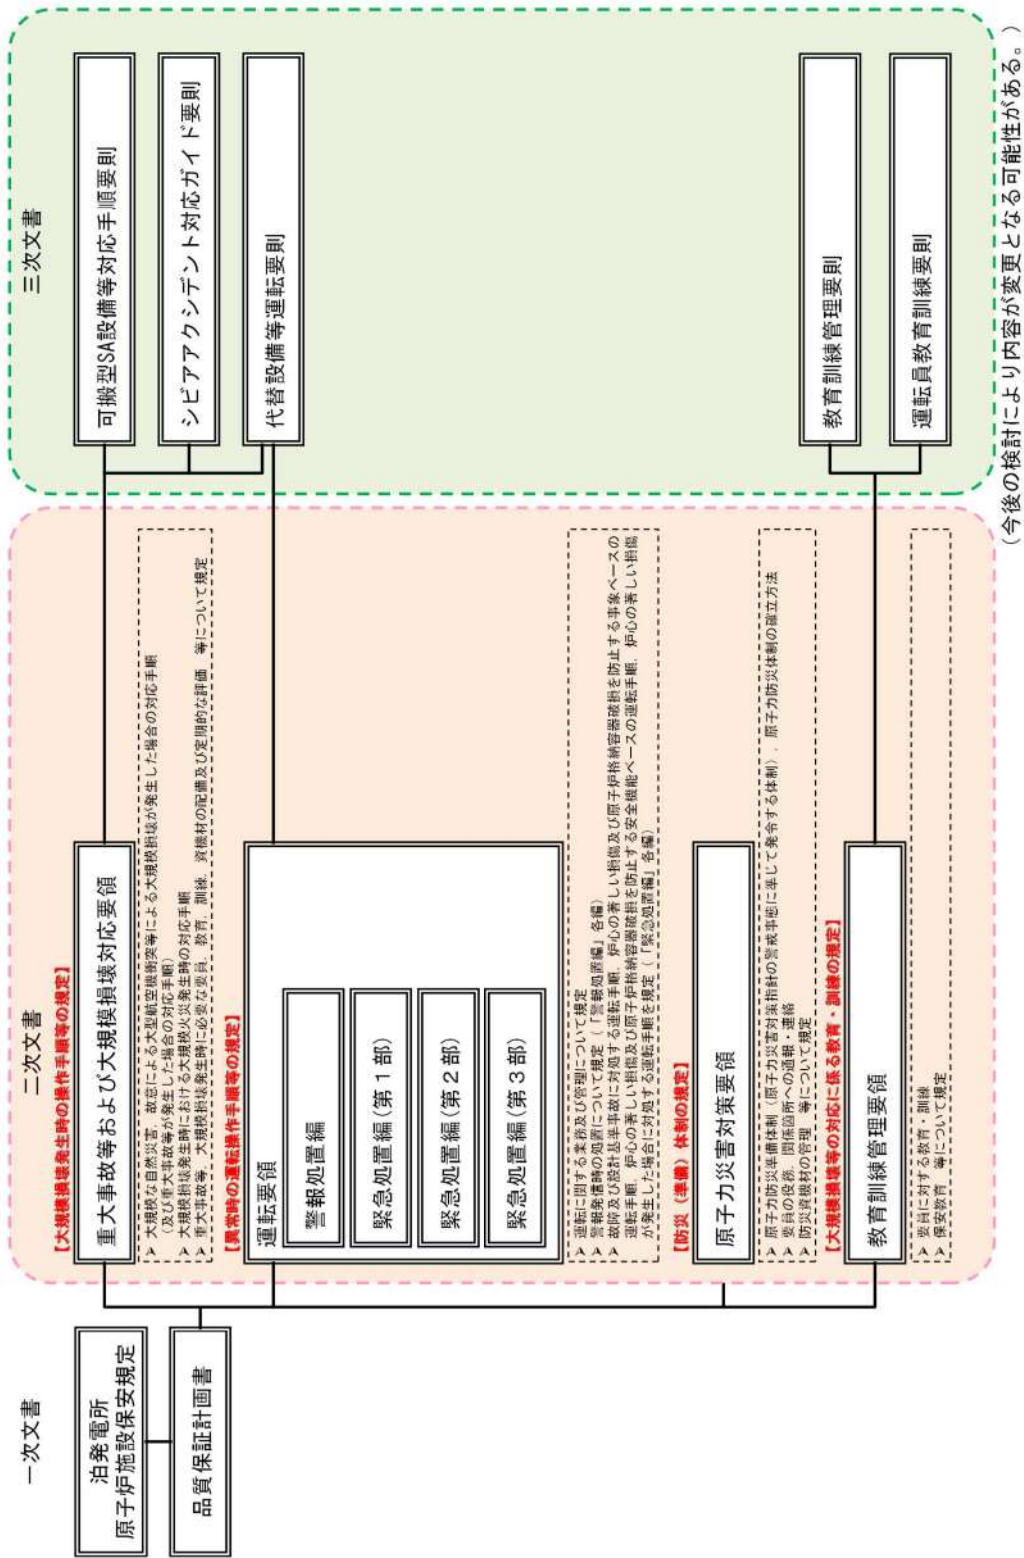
一次文書

泊発電所
原子炉施設保安規定

品質保証計画書

二次文書

【大規模損壊発生時の操作手順等の規定】

重大事故等および大規模損壊対応要領

➢ 大規模な自然災害、故意による大型航空機衝突等による大規模損壊が発生した場合の対応手順（及び重大事故等が発生した場合の対応手順）
➢ 大規模損壊発生時における大規模火災発生時の対応手順
➢ 重大事故等、大規模損壊発生時に必要な要員、教育、訓練、資機材の配備及び定期的な評価　等について規定

【異常時の運転操作手順等の規定】

運転要領

警報処置編

緊急処置編（第１部）

緊急処置編（第２部）

緊急処置編（第３部）

➢ 運転に関する業務及び管理について規定
➢ 警報発信時の処置について規定（「警報処置編」各編）
➢ 故障及び設計基準事故に対処する運転手順、炉心の著しい損傷及び原子炉格納容器破損を防止する事象ベースの運転手順、炉心の著しい損傷及び原子炉格納容器破損を防止する安全機能ベースの運転手順、炉心の著しい損傷が発生した場合に対処する運転手順を規定（「緊急処置編」各編）

【防災（準備）体制の規定】

原子力災害対策要領

➢ 原子力防災準備体制（原子力災害対策指針の警戒事態に準じて発令する体制）、原子力防災体制の確立方法
➢ 要員の役務、関係箇所への通報・連絡
➢ 防災資機材の管理　等について規定

【大規模損壊等の対応に係る教育・訓練の規定】

教育訓練管理要領

➢ 要員に対する教育・訓練
➢ 保安教育　等について規定

三次文書

可搬型SA設備等対応手順要則

シビアアクシデント対応ガイド要則

代替設備等運転要則

教育訓練管理要則

運転員教育訓練要則

（今後の検討により内容が変更となる可能性がある。）